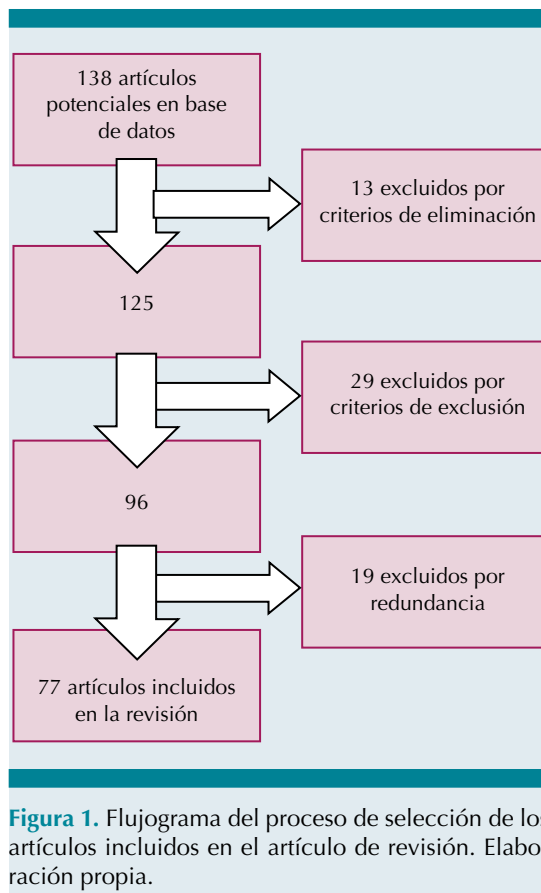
138 artículos potenciales en base de datos

13 excluidos por criterios de eliminación

125

29 excluidos por criterios de exclusión

96

19 excluidos por redundancia

77 artículos incluidos en la revisión

**Figura 1.** Flujograma del proceso de selección de los artículos incluidos en el artículo de revisión. Elaboración propia.